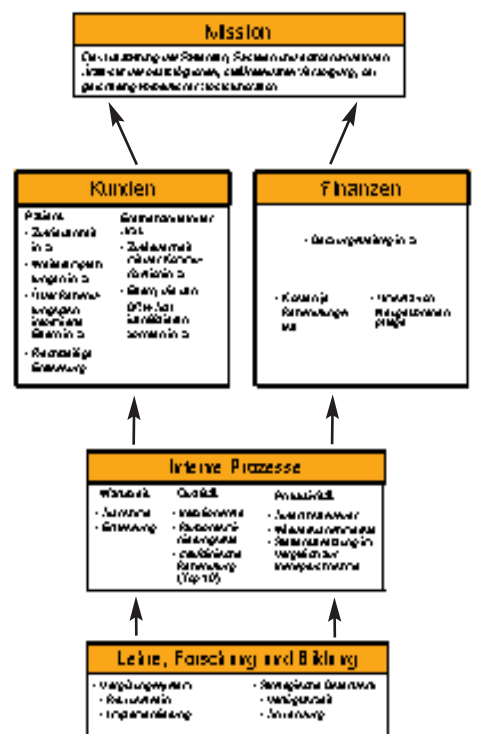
Mission

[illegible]

Kunden

Patient
- Zufriedenheit in %
- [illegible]
- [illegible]
- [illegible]

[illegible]
- Zufriedenheit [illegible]
- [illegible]

Finanzen

- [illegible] in %

- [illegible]
- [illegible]

Interne Prozesse

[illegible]
- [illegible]
- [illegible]

Qualität
- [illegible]
- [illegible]
- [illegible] (Top 10)

Prozessqualität
- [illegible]
- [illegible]
- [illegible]

Lehre, Forschung und Bildung

- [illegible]
- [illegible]
- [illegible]

- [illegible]
- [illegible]
- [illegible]